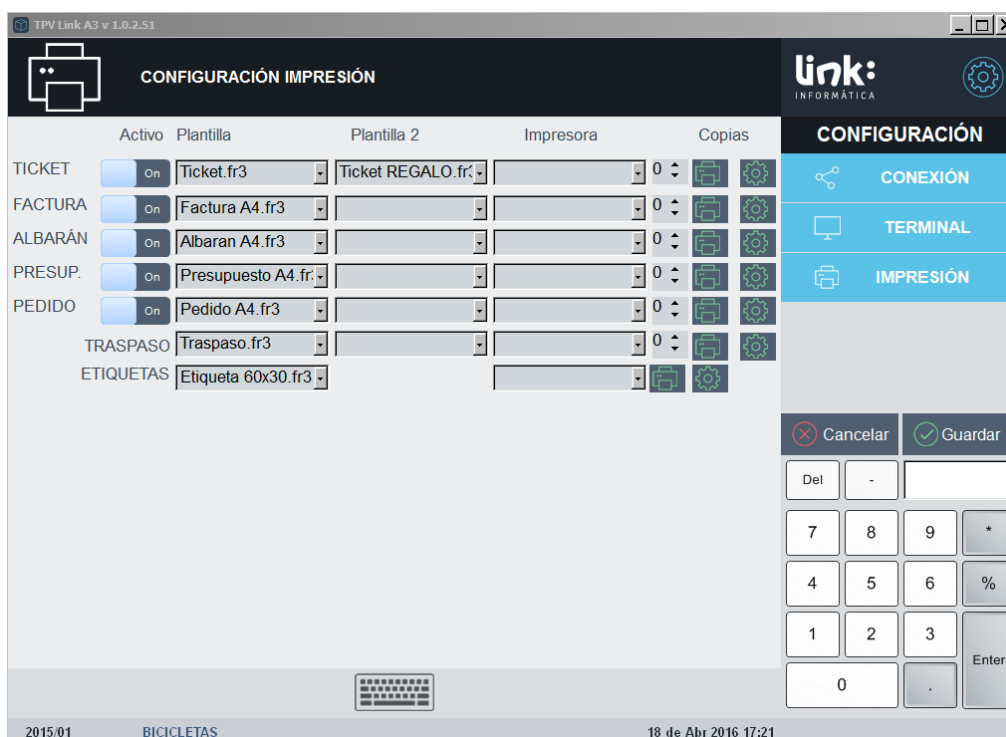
TPV Link A3 v 1.0.2.51

CONFIGURACIÓN IMPRESIÓN

link:
INFORMÁTICA

| | Activo | Plantilla | Plantilla 2 | Impresora | Copias |
|---|---|---|---|---|---|
| TICKET | On | Ticket.fr3 | Ticket REGALO.fr3 | | 0 |
| FACTURA | On | Factura A4.fr3 | | | 0 |
| ALBARÁN | On | Albaran A4.fr3 | | | 0 |
| PRESUP. | On | Presupuesto A4.fr3 | | | 0 |
| PEDIDO | On | Pedido A4.fr3 | | | 0 |
| TRASPASO | | Traspaso.fr3 | | | 0 |
| ETIQUETAS | | Etiqueta 60x30.fr3 | | | |

CONFIGURACIÓN
CONEXIÓN
TERMINAL
IMPRESIÓN

Cancelar
Guardar

Del
-
7
8
9
*
4
5
6
%
1
2
3
Enter
0
.

2015/01
BICICLETAS
18 de Abr 2016 17:21